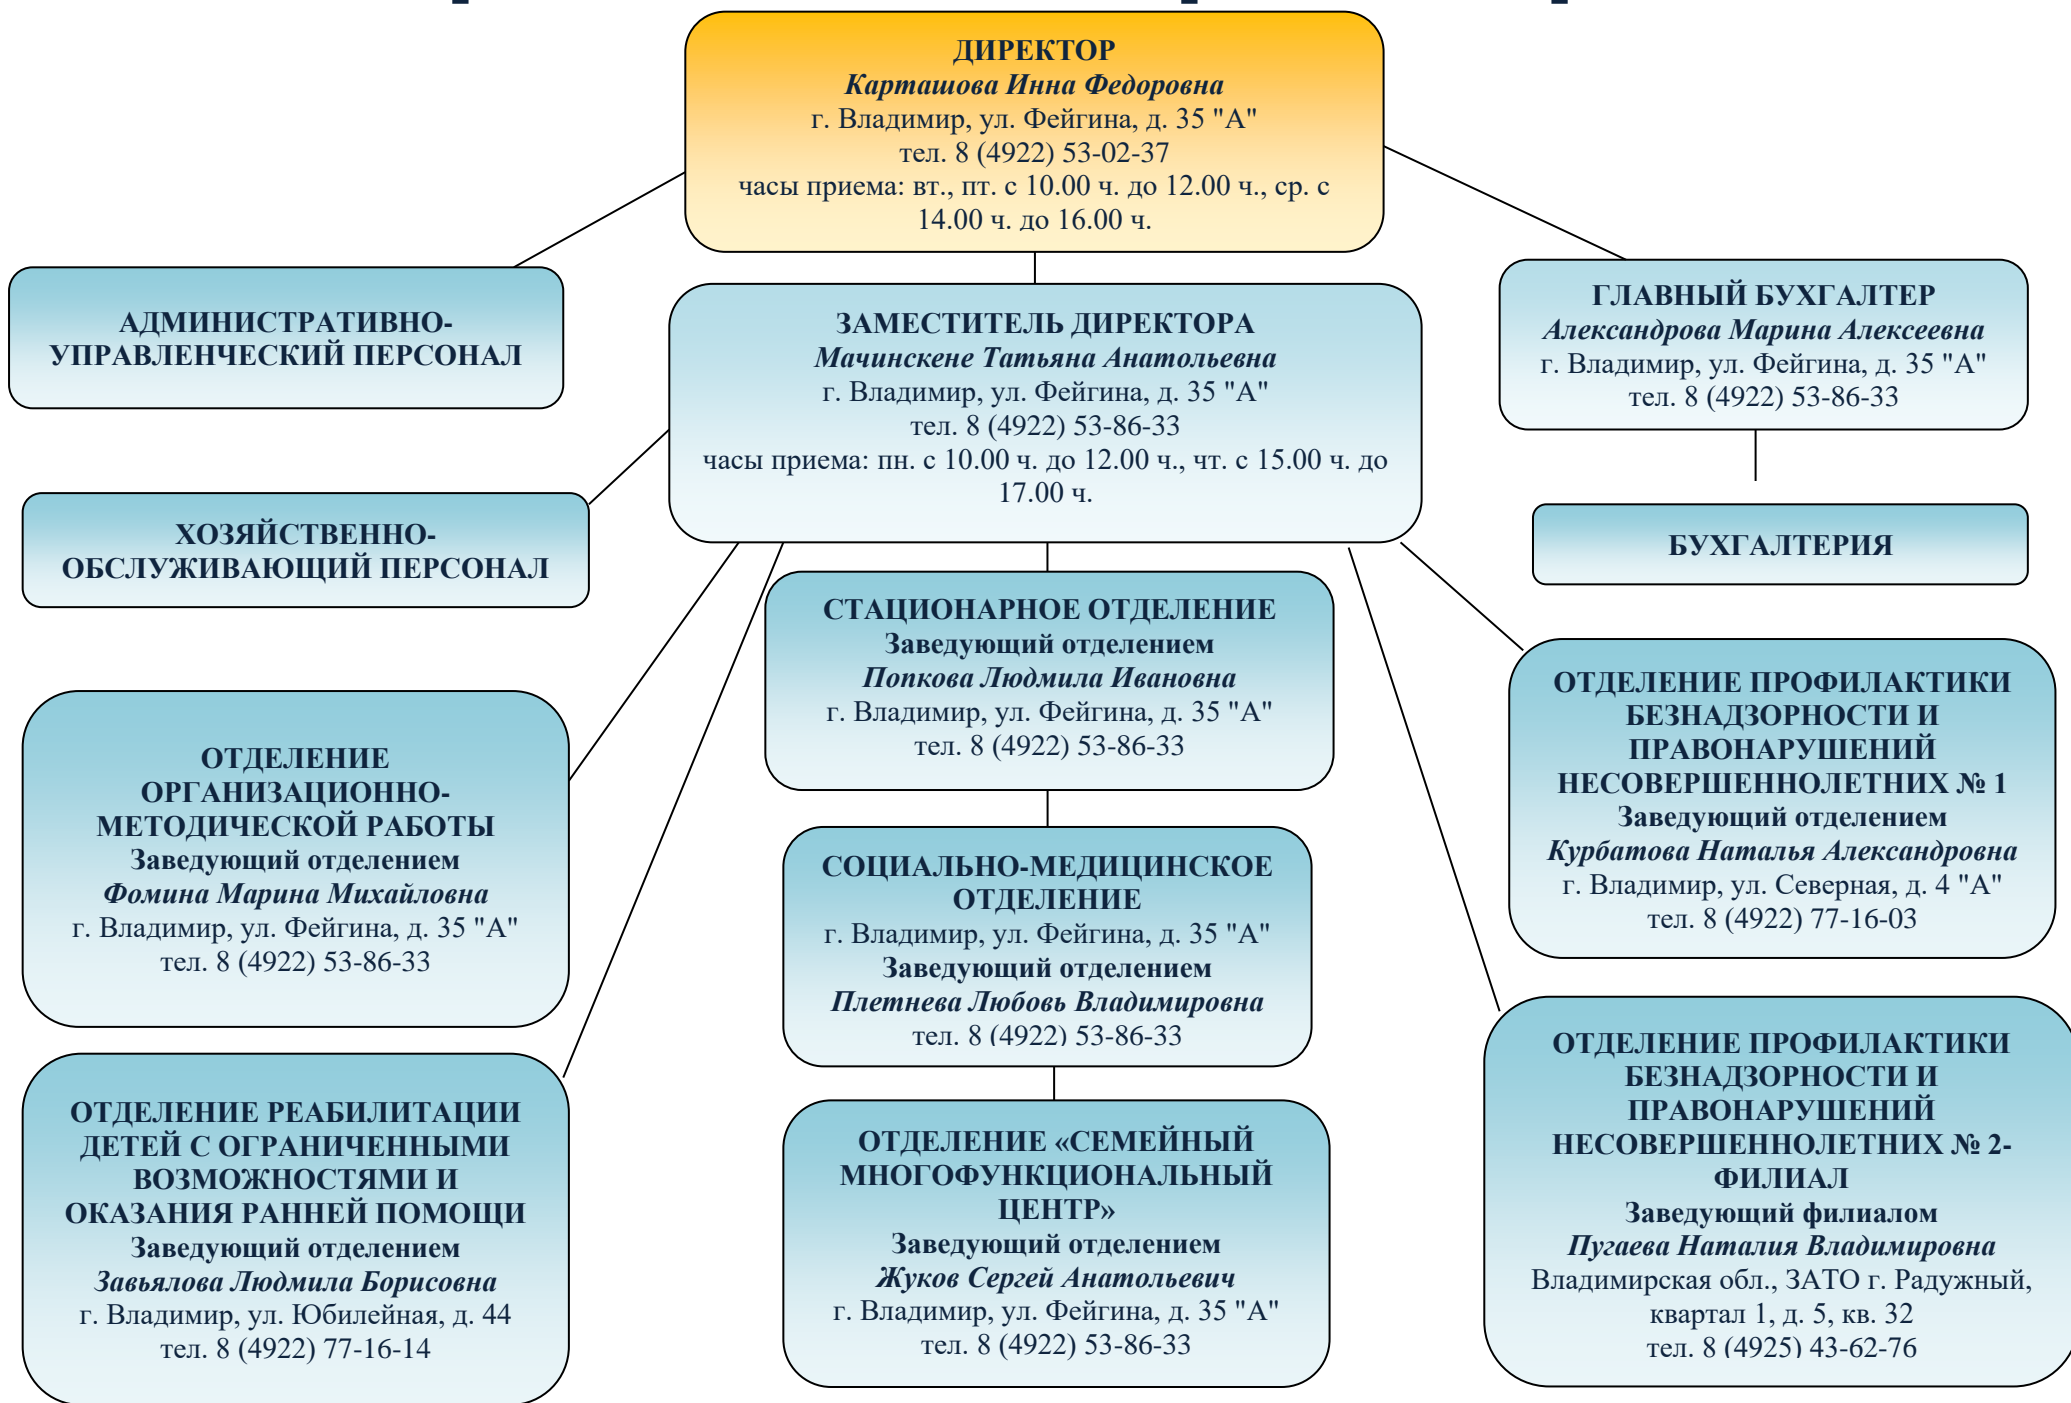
ДИРЕКТОР
Карташова Инна Федоровна
г. Владимир, ул. Фейгина, д. 35 "А"
тел. 8 (4922) 53-02-37
часы приема: вт., пт. с 10.00 ч. до 12.00 ч., ср. с 14.00 ч. до 16.00 ч.

АДМИНИСТРАТИВНО-УПРАВЛЕНЧЕСКИЙ ПЕРСОНАЛ

ЗАМЕСТИТЕЛЬ ДИРЕКТОРА
Мачинскене Татьяна Анатольевна
г. Владимир, ул. Фейгина, д. 35 "А"
тел. 8 (4922) 53-86-33
часы приема: пн. с 10.00 ч. до 12.00 ч., чт. с 15.00 ч. до 17.00 ч.

ГЛАВНЫЙ БУХГАЛТЕР
Александрова Марина Алексеевна
г. Владимир, ул. Фейгина, д. 35 "А"
тел. 8 (4922) 53-86-33

ХОЗЯЙСТВЕННО-ОБСЛУЖИВАЮЩИЙ ПЕРСОНАЛ

БУХГАЛТЕРИЯ

СТАЦИОНАРНОЕ ОТДЕЛЕНИЕ
Заведующий отделением
Попкова Людмила Ивановна
г. Владимир, ул. Фейгина, д. 35 "А"
тел. 8 (4922) 53-86-33

ОТДЕЛЕНИЕ ПРОФИЛАКТИКИ БЕЗНАДЗОРНОСТИ И ПРАВОНАРУШЕНИЙ НЕСОВЕРШЕННОЛЕТНИХ № 1
Заведующий отделением
Курбатова Наталья Александровна
г. Владимир, ул. Северная, д. 4 "А"
тел. 8 (4922) 77-16-03

ОТДЕЛЕНИЕ ОРГАНИЗАЦИОННО-МЕТОДИЧЕСКОЙ РАБОТЫ
Заведующий отделением
Фомина Марина Михайловна
г. Владимир, ул. Фейгина, д. 35 "А"
тел. 8 (4922) 53-86-33

СОЦИАЛЬНО-МЕДИЦИНСКОЕ ОТДЕЛЕНИЕ
г. Владимир, ул. Фейгина, д. 35 "А"
Заведующий отделением
Плетнева Любовь Владимировна
тел. 8 (4922) 53-86-33

ОТДЕЛЕНИЕ ПРОФИЛАКТИКИ БЕЗНАДЗОРНОСТИ И ПРАВОНАРУШЕНИЙ НЕСОВЕРШЕННОЛЕТНИХ № 2-ФИЛИАЛ
Заведующий филиалом
Пугаева Наталия Владимировна
Владимирская обл., ЗАТО г. Радужный, квартал 1, д. 5, кв. 32
тел. 8 (4925) 43-62-76

ОТДЕЛЕНИЕ РЕАБИЛИТАЦИИ ДЕТЕЙ С ОГРАНИЧЕННЫМИ ВОЗМОЖНОСТЯМИ И ОКАЗАНИЯ РАННЕЙ ПОМОЩИ
Заведующий отделением
Завьялова Людмила Борисовна
г. Владимир, ул. Юбилейная, д. 44
тел. 8 (4922) 77-16-14

ОТДЕЛЕНИЕ «СЕМЕЙНЫЙ МНОГОФУНКЦИОНАЛЬНЫЙ ЦЕНТР»
Заведующий отделением
Жуков Сергей Анатольевич
г. Владимир, ул. Фейгина, д. 35 "А"
тел. 8 (4922) 53-86-33